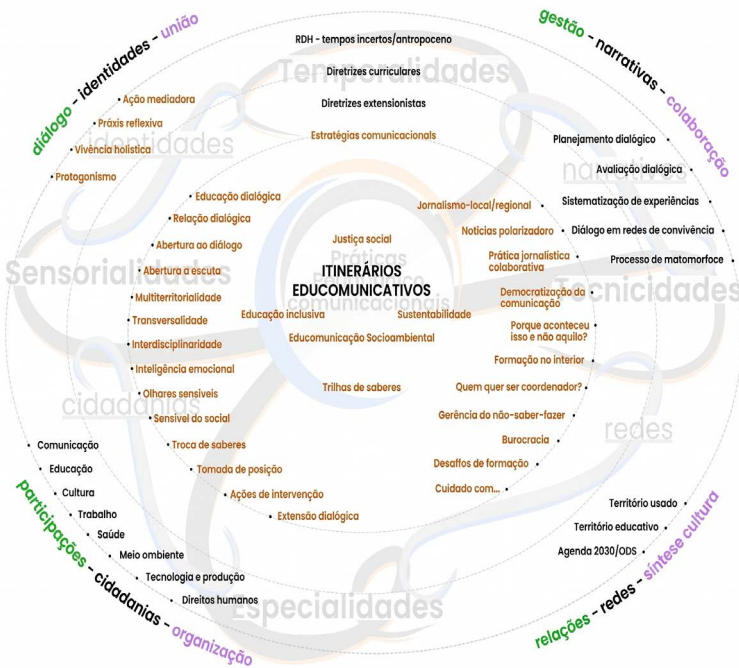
diálogo - identidades - união

gestão - narrativas - colaboração

participações - cidadanias - organização

relações - redes - síntese cultura

Temporalidades

RDH - tempos incertos/antropoceno

Diretrizes curriculares

Diretrizes extensionistas

Estratégias comunicacionais

identidades

Ação mediadora

Práxis reflexiva

Vivência holística

Protogonismo

narrativas

Planejamento dialógico

Avaliação dialógica

Sistematização de experiências

Diálogo em redes de convivência

Processo de matomorfoce

Sensorialidades

Tecnicidades

Educação dialógica

Relação dialógica

Abertura ao diálogo

Abertura a escuta

Multiterritorialidade

Transversalidade

Interdisciplinaridade

Inteligência emocional

Olhares sensíveis

Sensível do social

Troca de saberes

Tomada de posição

Ações de intervenção

Extensão dialógica

Justiça social

Práticas

ITINERÁRIOS EDUCOMUNICATIVOS

comunicacionais

Educação inclusiva

Sustentabilidade

Educomunicação Socioambiental

Trilhas de saberes

Jornalismo-local/regional

Notícias polarizadoro

Prática jornalística colaborativa

Democratização da comunicação

Porque aconteceu isso e não aquilo?

Formação no interior

Quem quer ser coordenador?

Gerência do não-saber-fazer

Burocracia

Desafios de formação

Cuidado com...

cidadanias

redes

Comunicação

Educação

Cultura

Trabalho

Saúde

Meio ambiente

Tecnologia e produção

Direitos humanos

Território usado

Território educativo

Agenda 2030/ODS

Especialidades